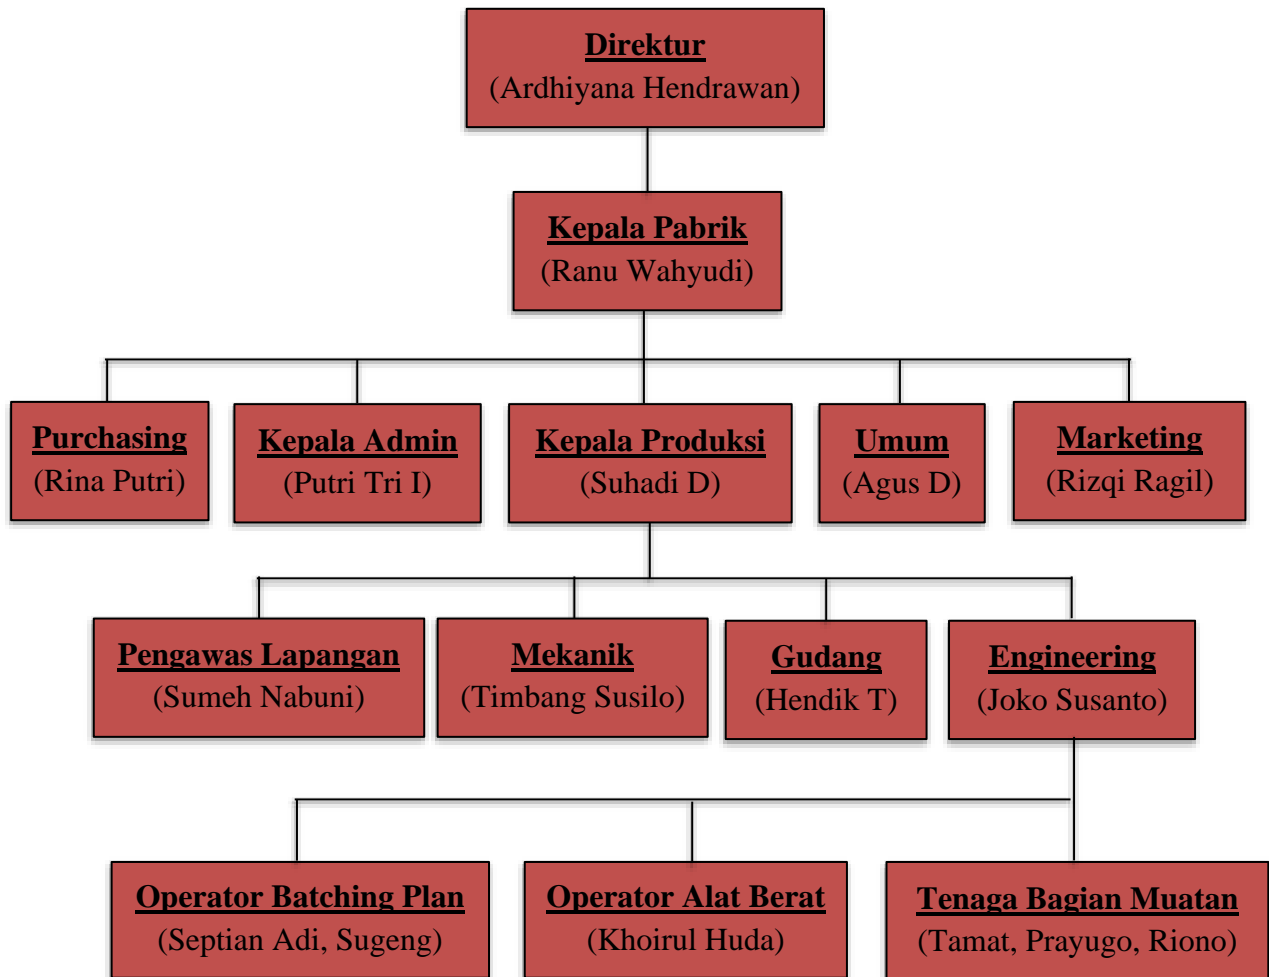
Direktur
(Ardhiyana Hendrawan)

Kepala Pabrik
(Ranu Wahyudi)

Purchasing
(Rina Putri)

Kepala Admin
(Putri Tri I)

Kepala Produksi
(Suhadi D)

Umum
(Agus D)

Marketing
(Rizqi Ragil)

Pengawas Lapangan
(Sumeh Nabuni)

Mekanik
(Timbang Susilo)

Gudang
(Hendik T)

Engineering
(Joko Susanto)

Operator Batching Plan
(Septian Adi, Sugeng)

Operator Alat Berat
(Khoirul Huda)

Tenaga Bagian Muatan
(Tamat, Prayugo, Riono)